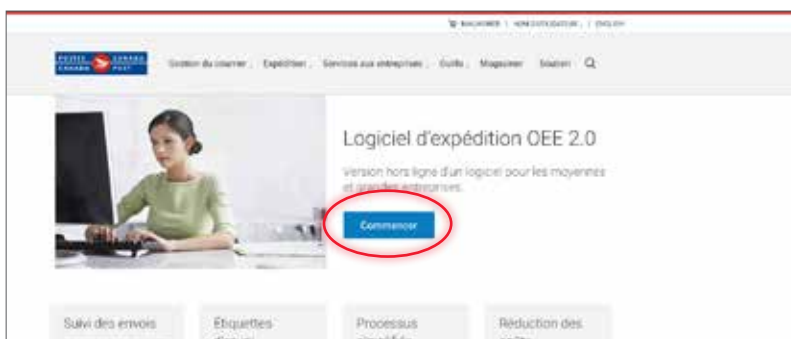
MAGASINER | NOM D'UTILISATEUR | ENGLISH

POSTES CANADA CANADA POST

Gestion du courrier Expédition Services aux entreprises Outils Magasiner Soutien

Logiciel d'expédition OEE 2.0

Version hors ligne d'un logiciel pour les moyennes et grandes entreprises.

Commencer

Suivi des envois

Étiquettes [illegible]

Processus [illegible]

Réduction des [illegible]